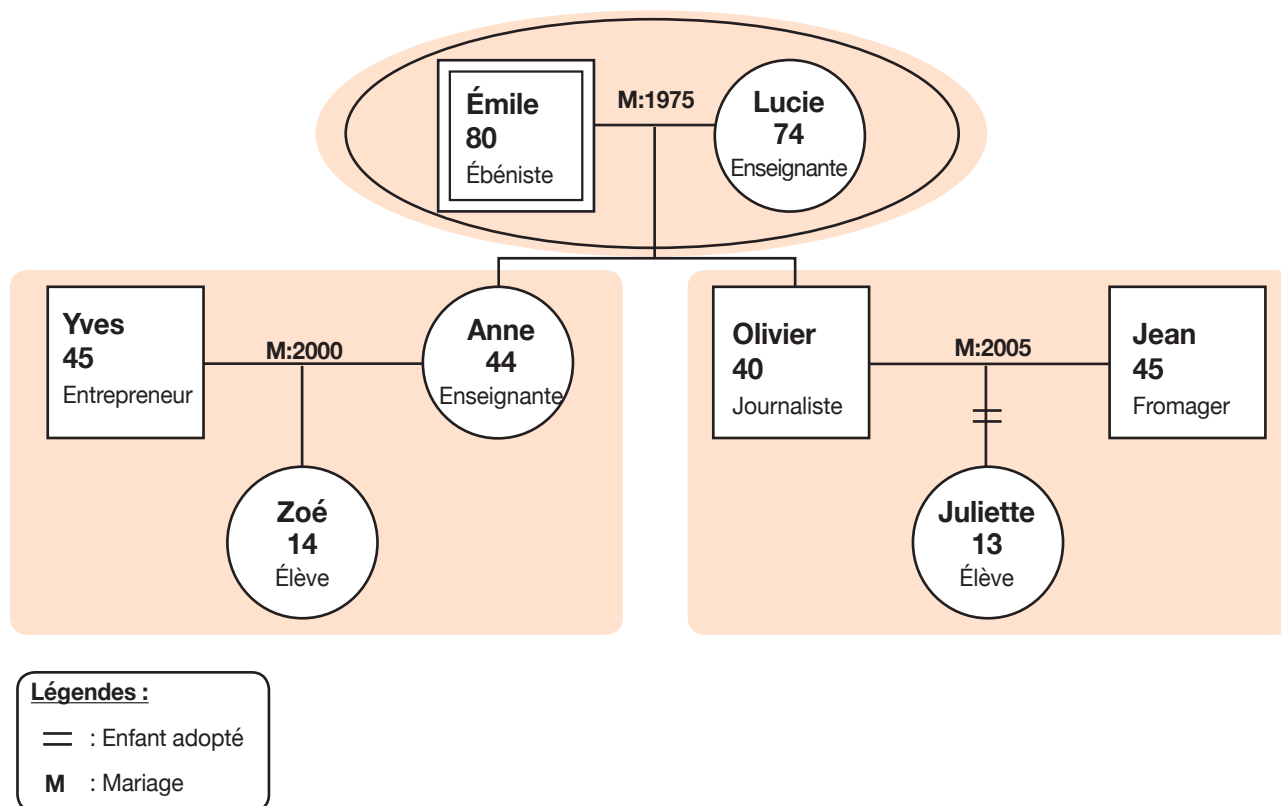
Émile
80
Ébéniste

M:1975

Lucie
74
Enseignante

Yves
45
Entrepreneur

M:2000

Anne
44
Enseignante

Zoé
14
Élève

Olivier
40
Journaliste

M:2005

Jean
45
Fromager

Juliette
13
Élève

Légendes :
= : Enfant adopté
M : Mariage